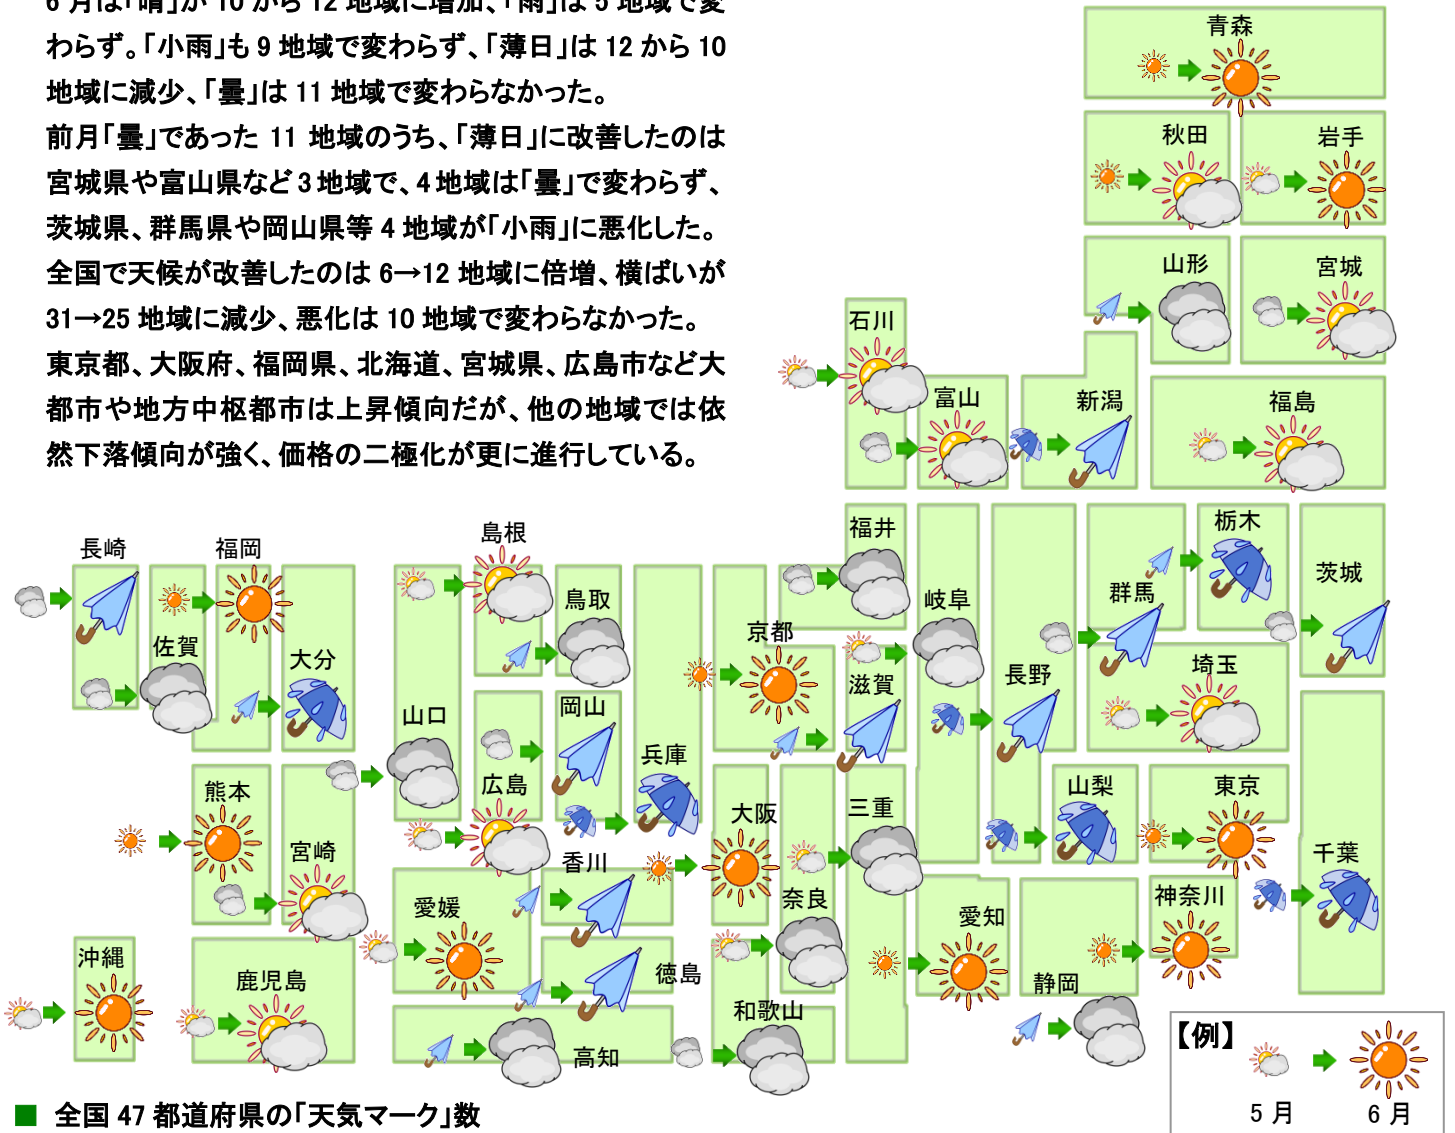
6 月は「晴」が 10 から 12 地域に増加、「雨」は 5 地域で変わらず。「小雨」も 9 地域で変わらず、「薄日」は 12 から 10 地域に減少、「曇」は 11 地域で変わらなかった。

前月「曇」であった 11 地域のうち、「薄日」に改善したのは宮城県や富山県など 3 地域で、4 地域は「曇」で変わらず、茨城県、群馬県や岡山県等 4 地域が「小雨」に悪化した。

全国で天候が改善したのは 6→12 地域に倍増、横ばいが 31→25 地域に減少、悪化は 10 地域で変わらなかった。

東京都、大阪府、福岡県、北海道、宮城県、広島市など大都市や地方中枢都市は上昇傾向だが、他の地域では依然下落傾向が強く、価格の二極化が更に進行している。

青森
秋田
岩手
山形
宮城
石川
富山
新潟
福島
長崎
福岡
島根
福井
栃木
茨城
佐賀
鳥取
岐阜
群馬
京都
大分
埼玉
滋賀
長野
山口
岡山
兵庫
広島
熊本
山梨
東京
大阪
三重
宮崎
香川
千葉
神奈川
奈良
愛媛
愛知
沖縄
徳島
鹿児島
静岡
和歌山
高知
【例】
5 月
6 月
■ 全国 47 都道府県の「天気マーク」数